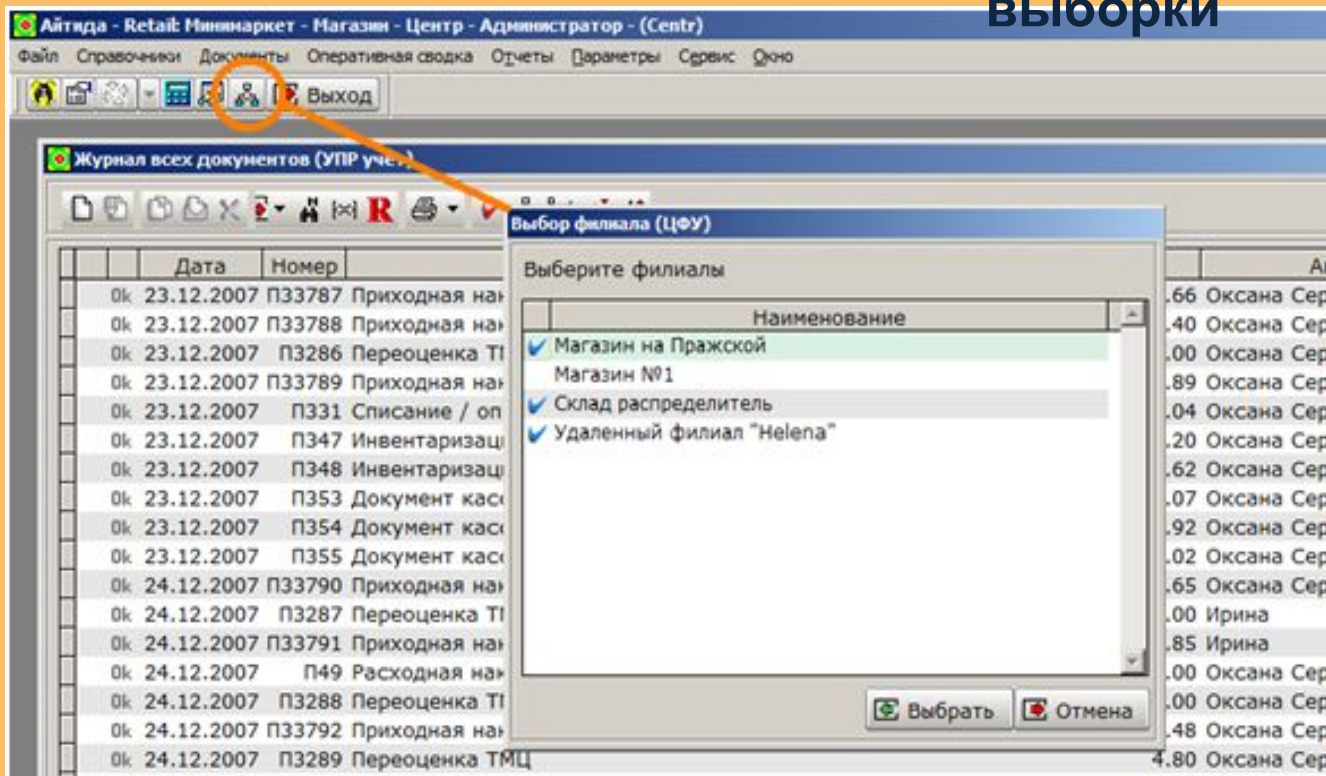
выборки

Айтида - Retail: Минимаркет - Магазин - Центр - Администратор - (Centr)

Файл Справочники Документы Оперативная сводка Отчеты Параметры Сервис Окно

Выход

Журнал всех документов (УПР учет)

Выбор филиала (ЦФУ)

Выберите филиалы

| Наименование |
|---|
| Магазин на Пражской |
| Магазин №1 |
| Склад распределитель |
| Удаленный филиал "Helena" |

Выбрать Отмена

| | Дата | Номер | | | А |
|---|---|---|---|---|---|
| 0k | 23.12.2007 | П33787 | Приходная нак | .66 | Оксана Сер |
| 0k | 23.12.2007 | П33788 | Приходная нак | .40 | Оксана Сер |
| 0k | 23.12.2007 | П3286 | Переоценка Т | .00 | Оксана Сер |
| 0k | 23.12.2007 | П33789 | Приходная нак | .89 | Оксана Сер |
| 0k | 23.12.2007 | П331 | Списание / оп | .04 | Оксана Сер |
| 0k | 23.12.2007 | П347 | Инвентаризац | .20 | Оксана Сер |
| 0k | 23.12.2007 | П348 | Инвентаризац | .62 | Оксана Сер |
| 0k | 23.12.2007 | П353 | Документ касс | .07 | Оксана Сер |
| 0k | 23.12.2007 | П354 | Документ касс | .92 | Оксана Сер |
| 0k | 23.12.2007 | П355 | Документ касс | .02 | Оксана Сер |
| 0k | 24.12.2007 | П33790 | Приходная нак | .65 | Оксана Сер |
| 0k | 24.12.2007 | П3287 | Переоценка Т | .00 | Ирина |
| 0k | 24.12.2007 | П33791 | Приходная нак | .85 | Ирина |
| 0k | 24.12.2007 | П49 | Расходная нак | .00 | Оксана Сер |
| 0k | 24.12.2007 | П3288 | Переоценка Т | .00 | Оксана Сер |
| 0k | 24.12.2007 | П33792 | Приходная нак | .48 | Оксана Сер |
| 0k | 24.12.2007 | П3289 | Переоценка ТМЦ | 4.80 | Оксана Сер |